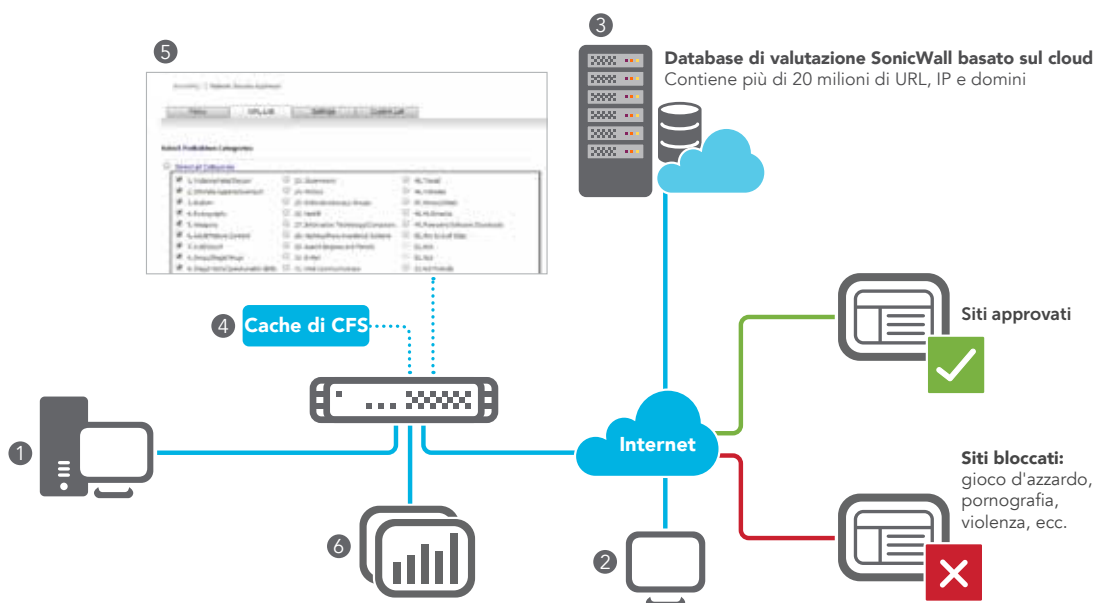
5

3

Database di valutazione SonicWall basato sul cloud
Contiene più di 20 milioni di URL, IP e domini

4 Cache di CFS

Siti approvati

1

Internet

Siti bloccati:
gioco d'azzardo, pornografia, violenza, ecc.

6

2